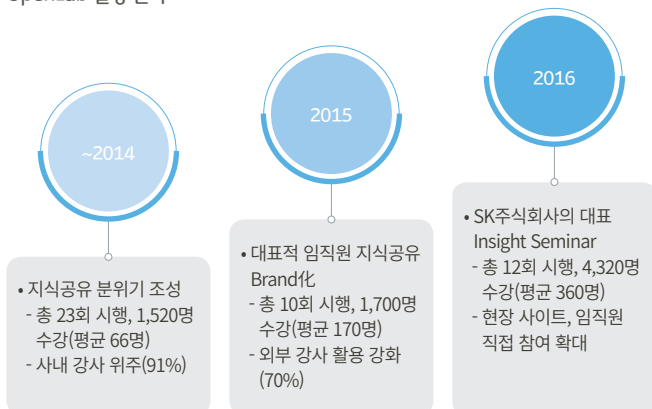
OpenLab 활동 분석 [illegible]

~2014

• 지식공유 분위기 조성
- 총 23회 시행, 1,520명 수강(평균 66명)
- 사내 강사 위주(91%)

2015

• 대표적 임직원 지식공유 Brand化
- 총 10회 시행, 1,700명 수강(평균 170명)
- 외부 강사 활용 강화 (70%)

2016

• SK주식회사의 대표 Insight Seminar
- 총 12회 시행, 4,320명 수강(평균 360명)
- 현장 사이트, 임직원 직접 참여 확대